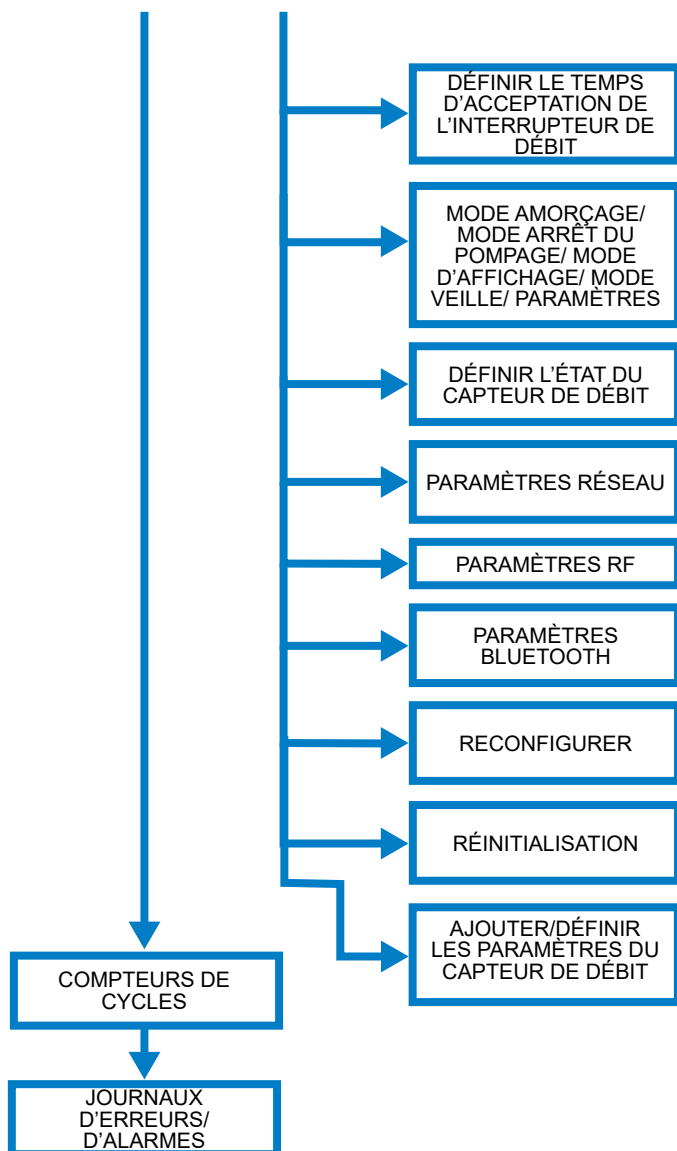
DÉFINIR LE TEMPS D’ACCEPTATION DE L’INTERRUPTEUR DE DÉBIT

MODE AMORÇAGE/ MODE ARRÊT DU POMPAGE/ MODE D’AFFICHAGE/ MODE VEILLE/ PARAMÈTRES

DÉFINIR L’ÉTAT DU CAPTEUR DE DÉBIT

PARAMÈTRES RÉSEAU

PARAMÈTRES RF

PARAMÈTRES BLUETOOTH

RECONFIGURER

RÉINITIALISATION

AJOUTER/DÉFINIR LES PARAMÈTRES DU CAPTEUR DE DÉBIT

COMPTEURS DE CYCLES

JOURNAUX D’ERREURS/ D’ALARMES